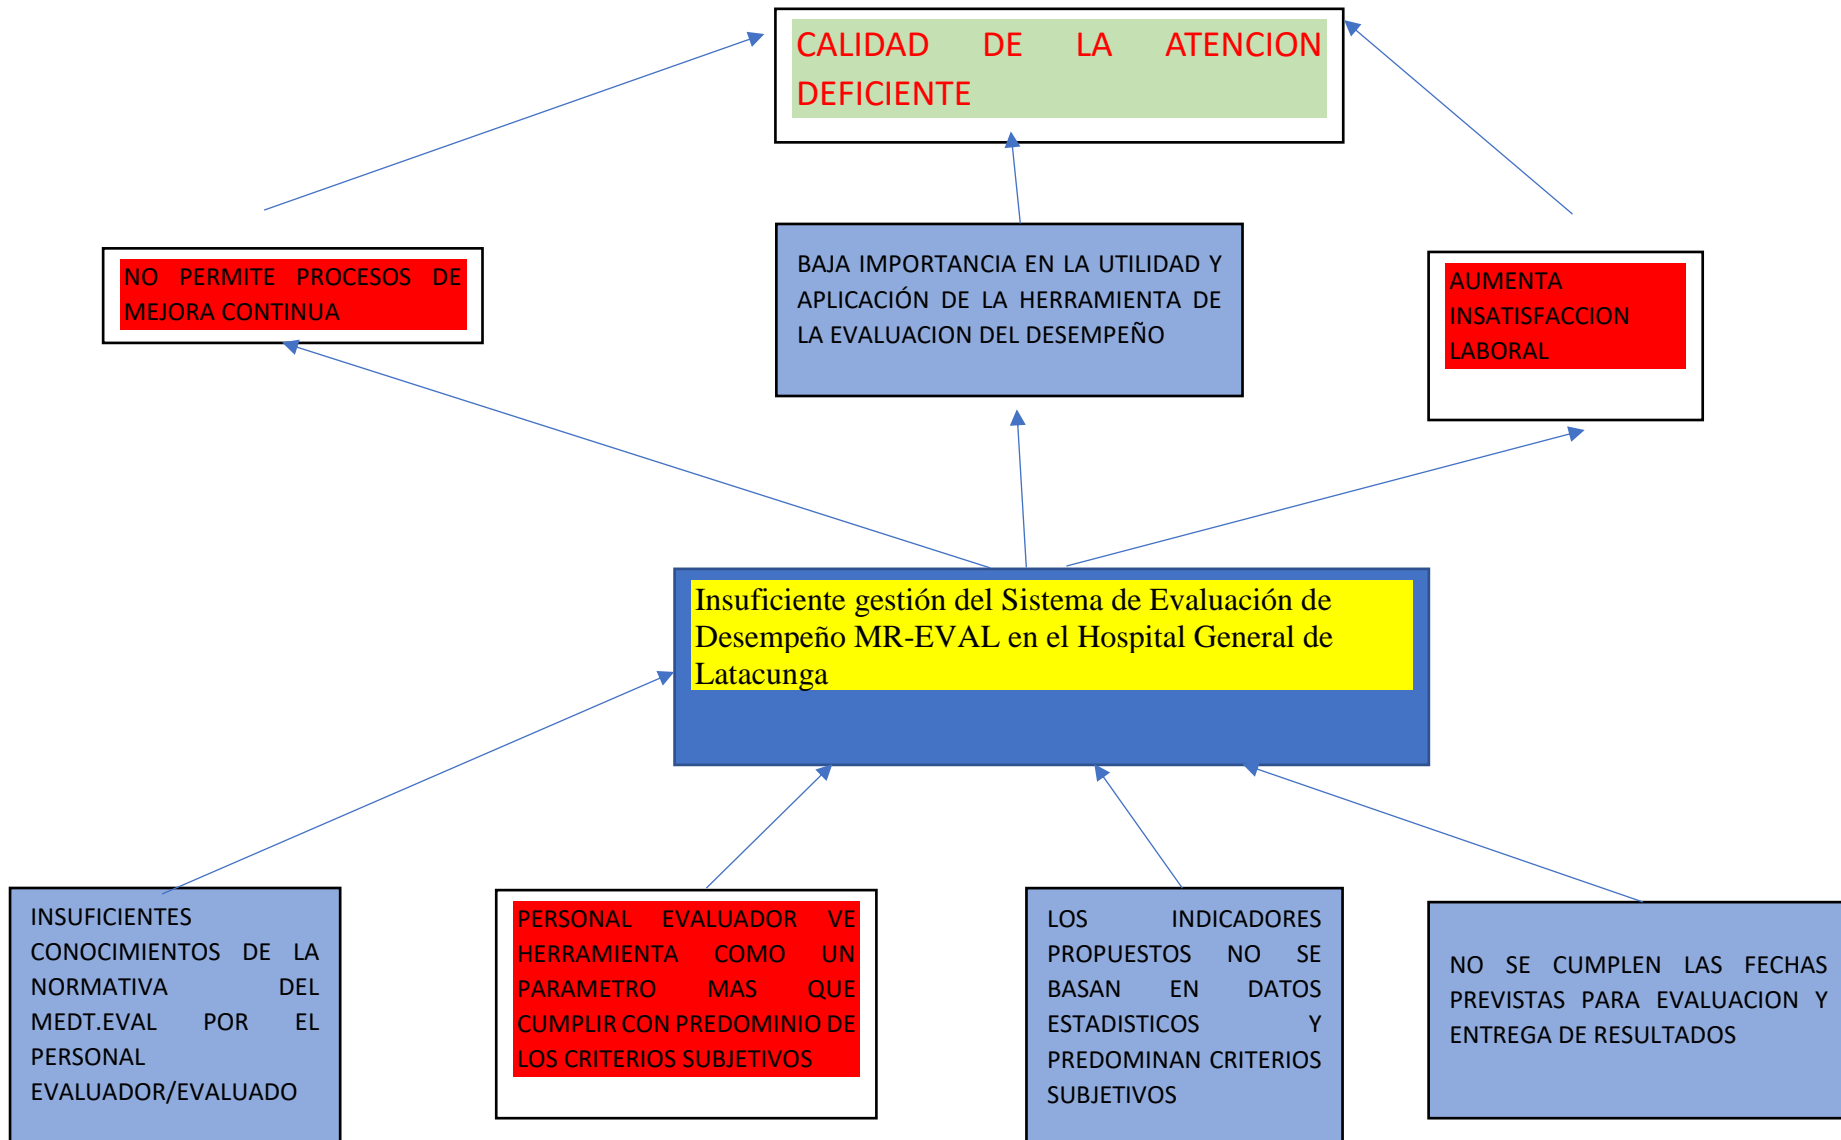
CALIDAD DE LA ATENCION DEFICIENTE

NO PERMITE PROCESOS DE MEJORA CONTINUA

BAJA IMPORTANCIA EN LA UTILIDAD Y APLICACIÓN DE LA HERRAMIENTA DE LA EVALUACION DEL DESEMPEÑO

AUMENTA INSATISFACCION LABORAL

Insuficiente gestión del Sistema de Evaluación de Desempeño MR-EVAL en el Hospital General de Latacunga

INSUFICIENTES CONOCIMIENTOS DE LA NORMATIVA DEL MEDT.EVAL POR EL PERSONAL EVALUADOR/EVALUADO

PERSONAL EVALUADOR VE HERRAMIENTA COMO UN PARAMETRO MAS QUE CUMPLIR CON PREDOMINIO DE LOS CRITERIOS SUBJETIVOS

LOS INDICADORES PROPUESTOS NO SE BASAN EN DATOS ESTADISTICOS Y PREDOMINAN CRITERIOS SUBJETIVOS

NO SE CUMPLEN LAS FECHAS PREVISTAS PARA EVALUACION Y ENTREGA DE RESULTADOS